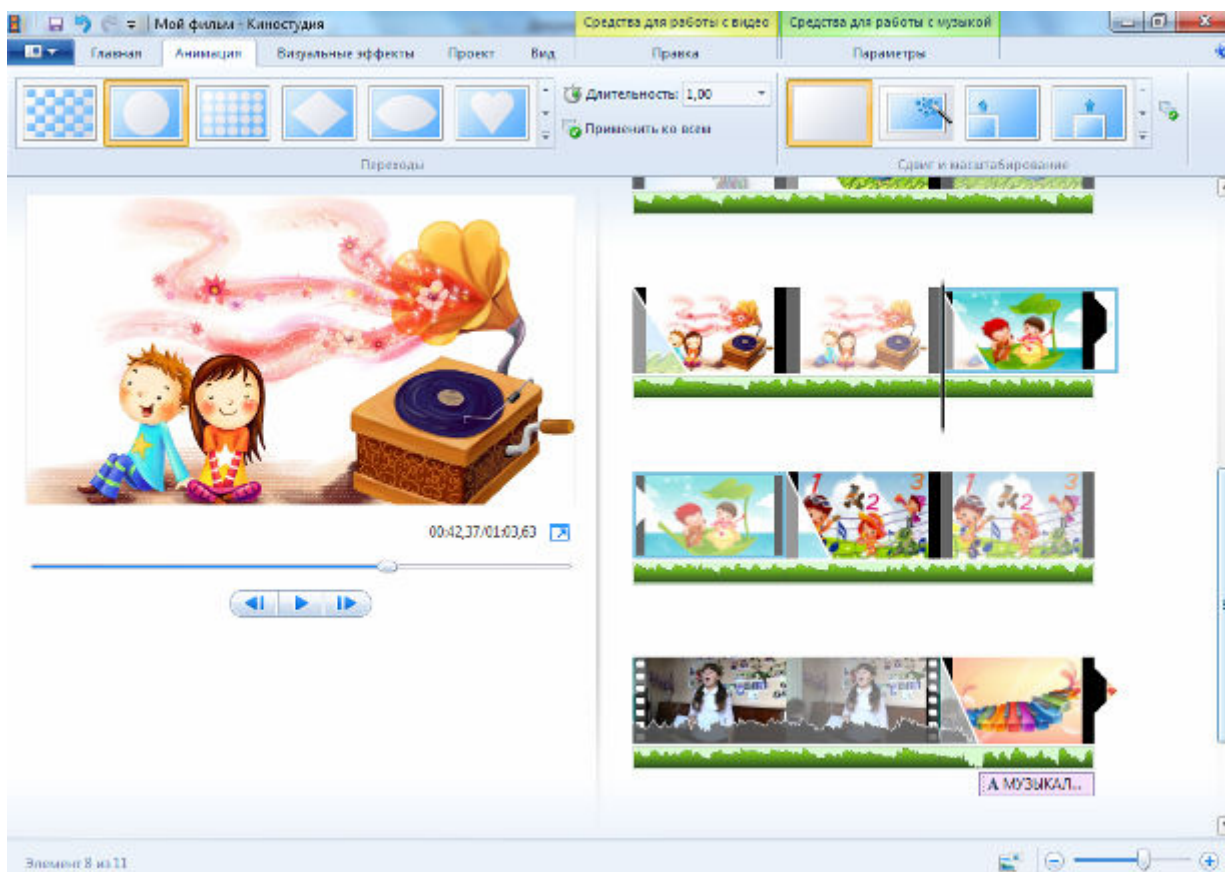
Мой фильм - Киностудия

Средства для работы с видео

Средства для работы с музыкой

Главная

Анимация

Визуальные эффекты

Проект

Вид

Правка

Параметры

Длительность: 1,00

Применить ко всем

Переходы

Сдвиг и масштабирование

1 2 3

3

00:42,37/01:03,63

А МУЗЫКАЛ...

Элемент 8 из 11